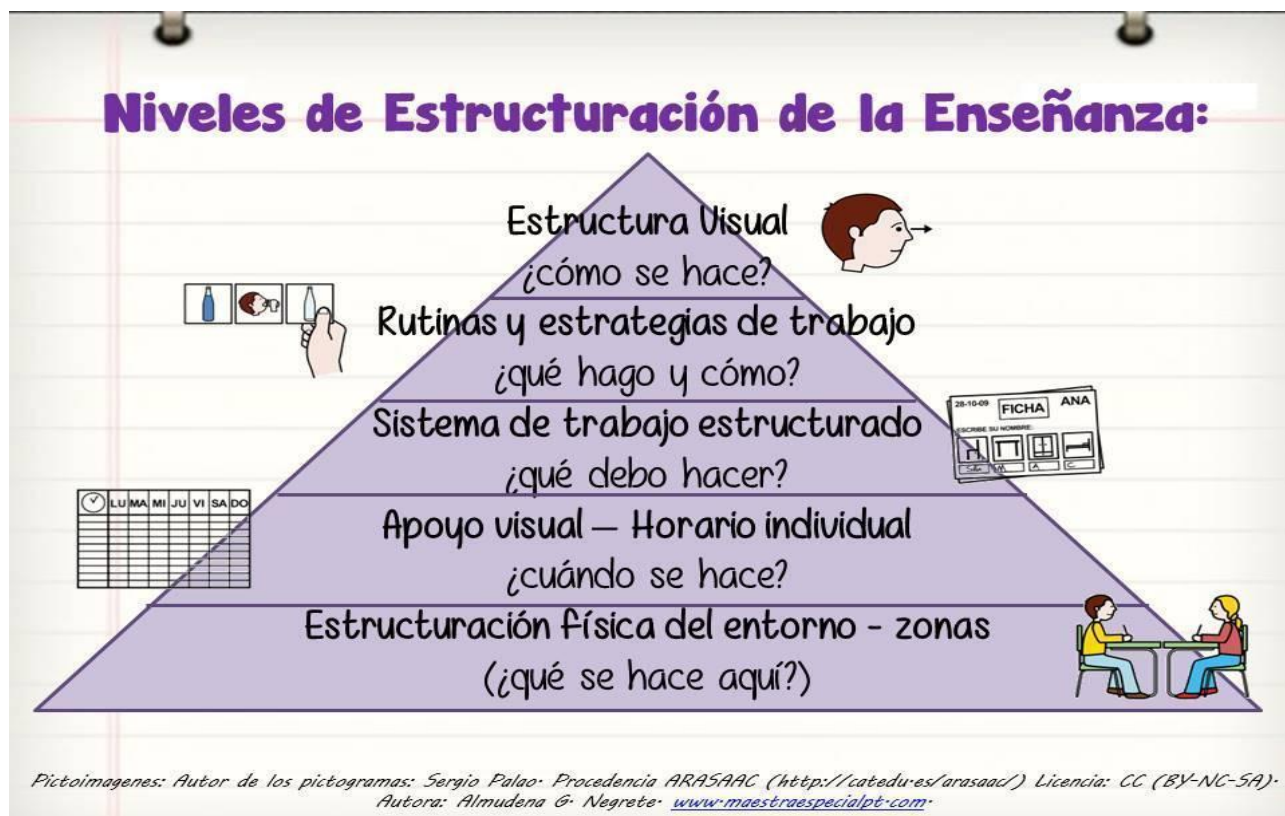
Niveles de Estructuración de la Enseñanza:

Estructura Visual
¿cómo se hace?

Rutinas y estrategias de trabajo
¿qué hago y cómo?

Sistema de trabajo estructurado
¿qué debo hacer?

28-10-09 FICHA ANA
ESCRIBE SU NOMBRE:

LU MA MI JU VI SA DO

Apoyo visual — Horario individual
¿cuándo se hace?

Estructuración física del entorno - zonas
(¿qué se hace aquí?)

Pictoimagenes: Autor de los pictogramas: Sergio Palao. Procedencia ARASAAC (http://catedu.es/arasaac/) Licencia: CC (BY-NC-SA). Autora: Almudena G. Negrete. www.maestraespecialpt.com.